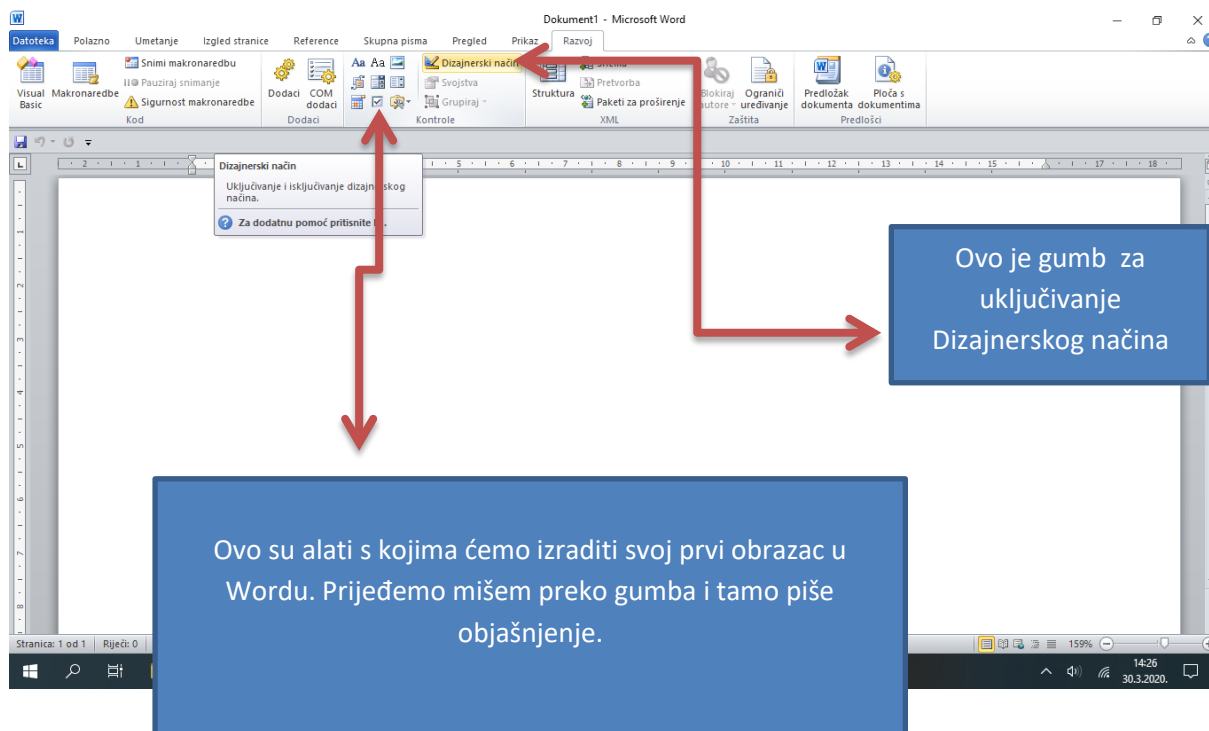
Dokument1 - Microsoft Word

Datoteka Polazno Umetanje Izgled stranice Reference Skupna pisma Pregled Prikaz Razvoj

Visual Basic Makronaredbe Snimi makronaredbu Pauziraj snimanje Sigurnost makronaredbe Kod

Dodaci COM dodaci Dodaci

Dizajnerski način Svojstva Grupiraj Kontrole

Struktura Shema Pretvorba Paketi za proširenje XML

Blokiraj autore Ograniči uređivanje Zaštita

Predložak dokumenta Ploča s dokumentima Predlošci

Dizajnerski način

Uključivanje i isključivanje dizajnerskog načina.

Za dodatnu pomoć pritisnite F1.

Ovo je gumb za uključivanje Dizajnerskog načina

Ovo su alati s kojima ćemo izraditi svoj prvi obrazac u Wordu. Prijeđemo mišem preko gumba i tamo piše objašnjenje.

Stranica: 1 od 1 Riječi: 0

159%

14:26
30.3.2020.